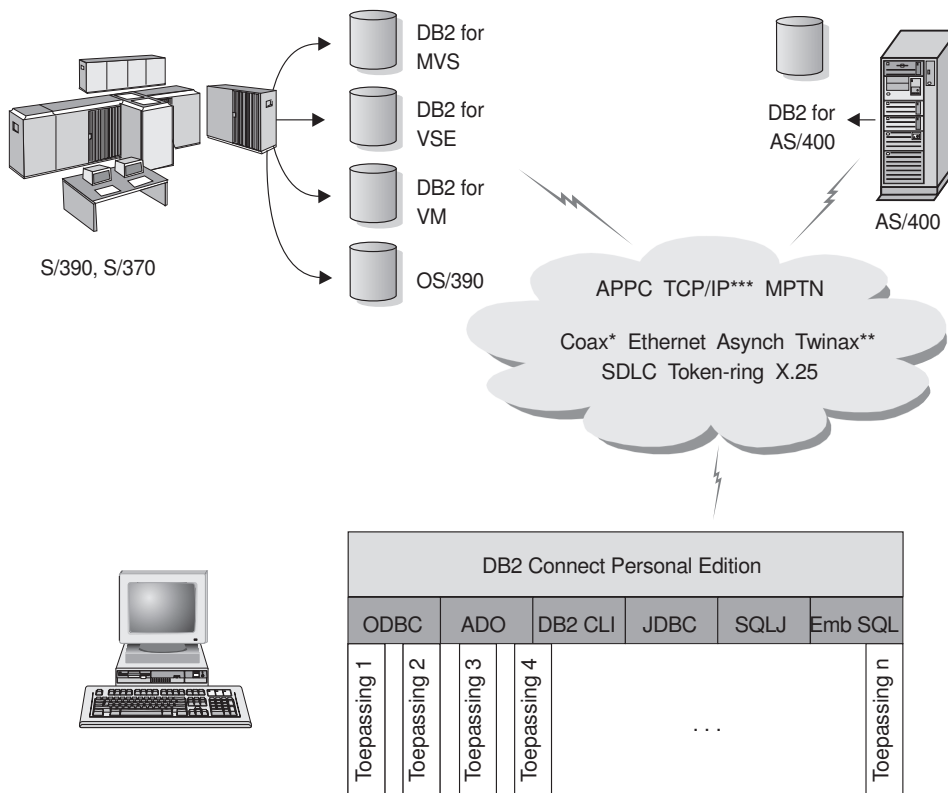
DB2 for MVS

DB2 for VSE

DB2 for VM

OS/390

S/390, S/370

DB2 for AS/400

AS/400

APPC TCP/IP*** MPTN

Coax* Ethernet Asynch Twinax** SDLC Token-ring X.25

DB2 Connect Personal Edition

| ODBC | ADO | DB2 CLI | JDBC | SQLJ | Emb SQL |
|---|---|---|---|---|---|

Toepassing 1

Toepassing 2

Toepassing 3

Toepassing 4

. . .

Toepassing n